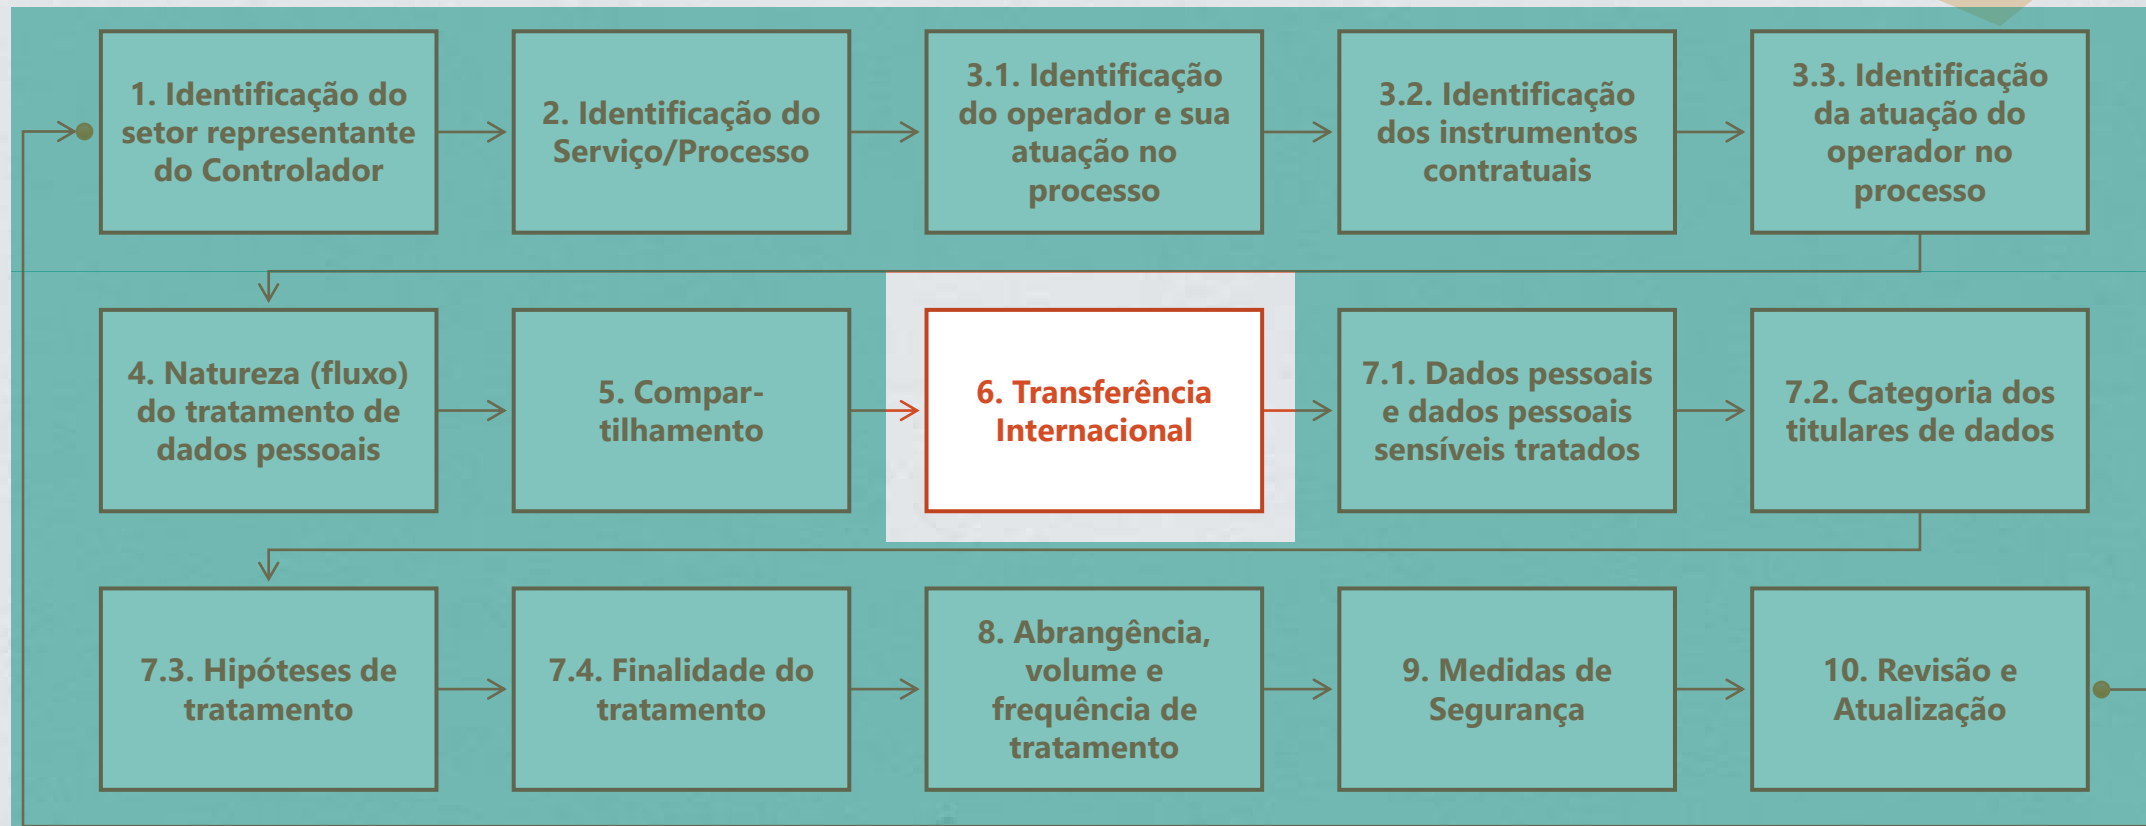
1. Identificação do setor representante do Controlador

2. Identificação do Serviço/Processo

3.1. Identificação do operador e sua atuação no processo

3.2. Identificação dos instrumentos contratuais

3.3. Identificação da atuação do operador no processo

4. Natureza (fluxo) do tratamento de dados pessoais

5. Compartilhamento

6. Transferência Internacional

7.1. Dados pessoais e dados pessoais sensíveis tratados

7.2. Categoria dos titulares de dados

7.3. Hipóteses de tratamento

7.4. Finalidade do tratamento

8. Abrangência, volume e frequência de tratamento

9. Medidas de Segurança

10. Revisão e Atualização